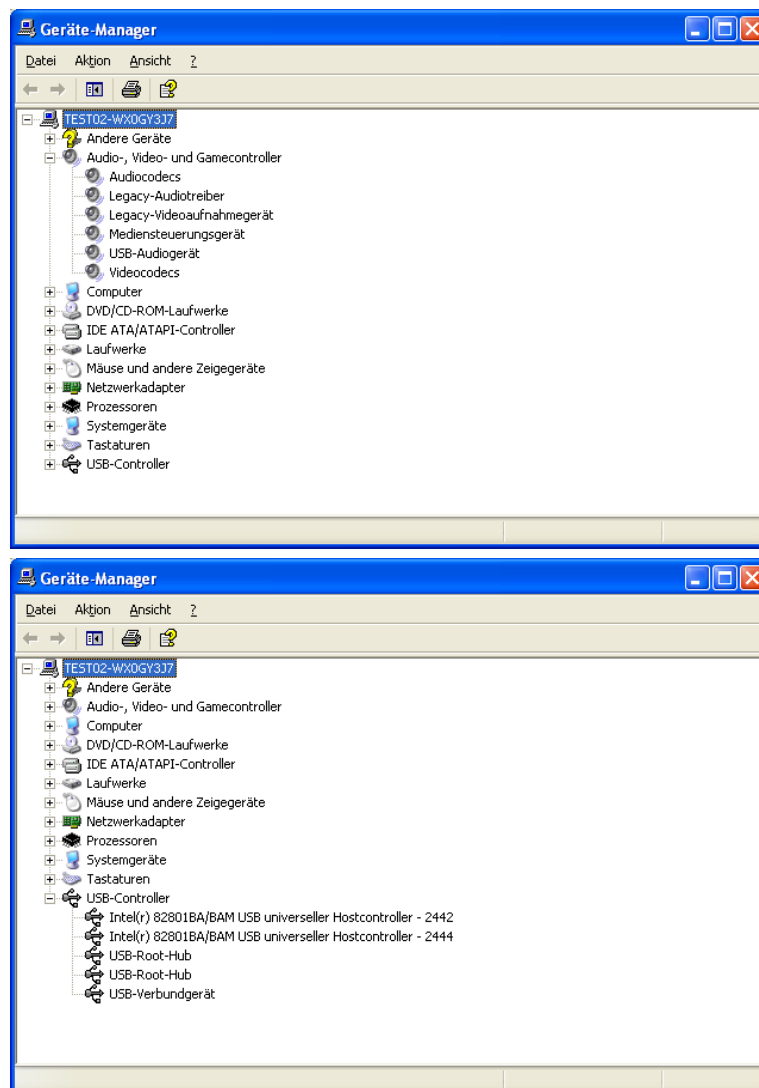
Geräte-Manager

Datei Aktion Ansicht ?

TEST02-WX0GY3J7
Andere Geräte
Audio-, Video- und Gamecontroller
Audiocodecs
Legacy-Audiotreiber
Legacy-Videoaufnahmegerät
Mediensteuerungsgerät
USB-Audiogerät
Videocodecs
Computer
DVD/CD-ROM-Laufwerke
IDE ATA/ATAPI-Controller
Laufwerke
Mäuse und andere Zeigegeräte
Netzwerkadapter
Prozessoren
Systemgeräte
Tastaturen
USB-Controller

Geräte-Manager

Datei Aktion Ansicht ?

TEST02-WX0GY3J7
Andere Geräte
Audio-, Video- und Gamecontroller
Computer
DVD/CD-ROM-Laufwerke
IDE ATA/ATAPI-Controller
Laufwerke
Mäuse und andere Zeigegeräte
Netzwerkadapter
Prozessoren
Systemgeräte
Tastaturen
USB-Controller
Intel(r) 82801BA/BAM USB universeller Hostcontroller - 2442
Intel(r) 82801BA/BAM USB universeller Hostcontroller - 2444
USB-Root-Hub
USB-Root-Hub
USB-Verbundgerät